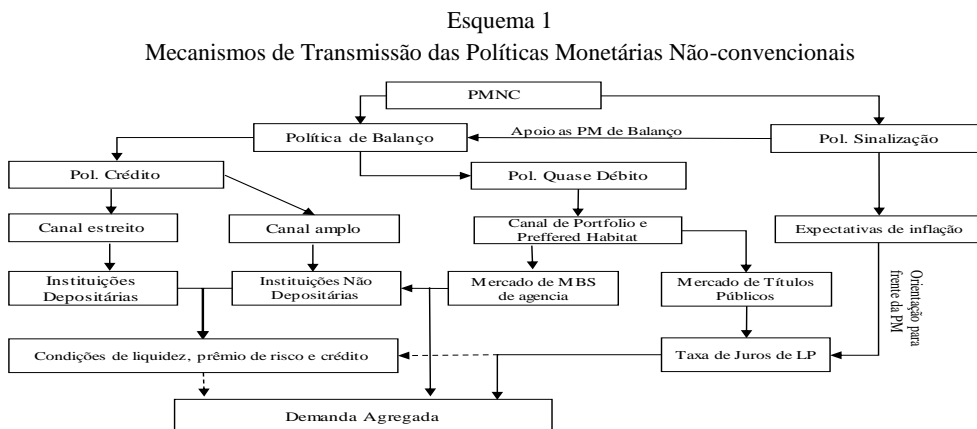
Esquema 1
Mecanismos de Transmissão das Políticas Monetárias Não-convencionais

PMNC

Política de Balanço

Apoio as PM de Balanço

Pol. Sinalização

Pol. Crédito

Pol. Quase Débito

Canal estreito

Canal amplo

Canal de Portfolio e Preffered Habitat

Expectativas de inflação

Instituições Depositárias

Instituições Não Depositárias

Mercado de MBS de agencia

Mercado de Títulos Públicos

Orientação para frente da PM

Condições de liquidez, prêmio de risco e crédito

Taxa de Juros de LP

Demanda Agregada